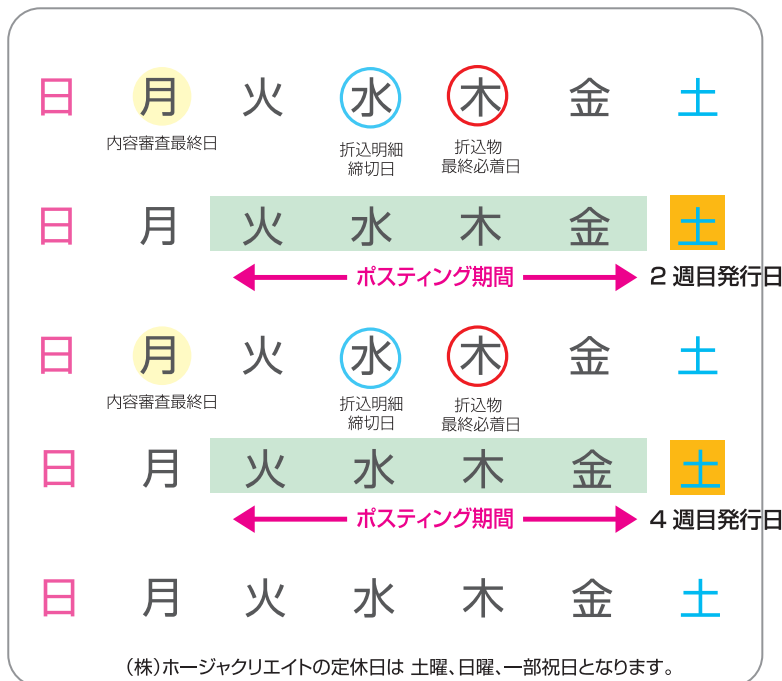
日 月 火 水 木 金 土

内容審査最終日

折込明細締切日

折込物最終必着日

日 月 火 水 木 金 土

ポスティング期間

２週目発行日

日 月 火 水 木 金 土

内容審査最終日

折込明細締切日

折込物最終必着日

日 月 火 水 木 金 土

ポスティング期間

４週目発行日

日 月 火 水 木 金 土

（株）ホージャクリエイトの定休日は 土曜、日曜、一部祝日となります。